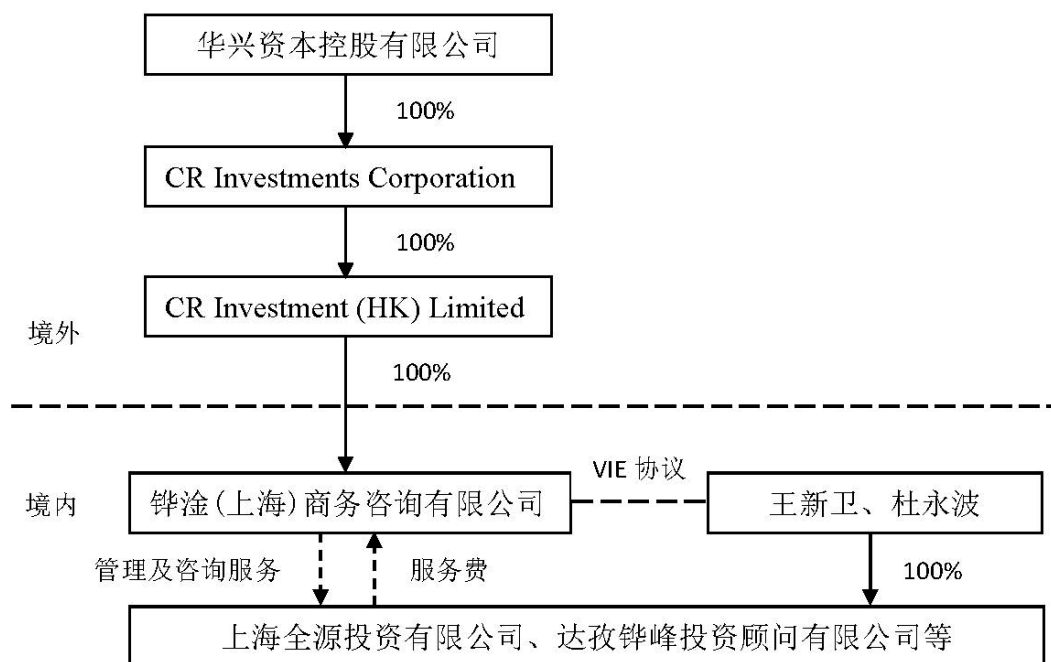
华兴资本控股有限公司

100%

CR Investments Corporation

100%

CR Investment (HK) Limited

境外

100%

境内

铧淦(上海)商务咨询有限公司

VIE 协议

王新卫、杜永波

管理及咨询服务

服务费

100%

上海全源投资有限公司、达孜铧峰投资顾问有限公司等